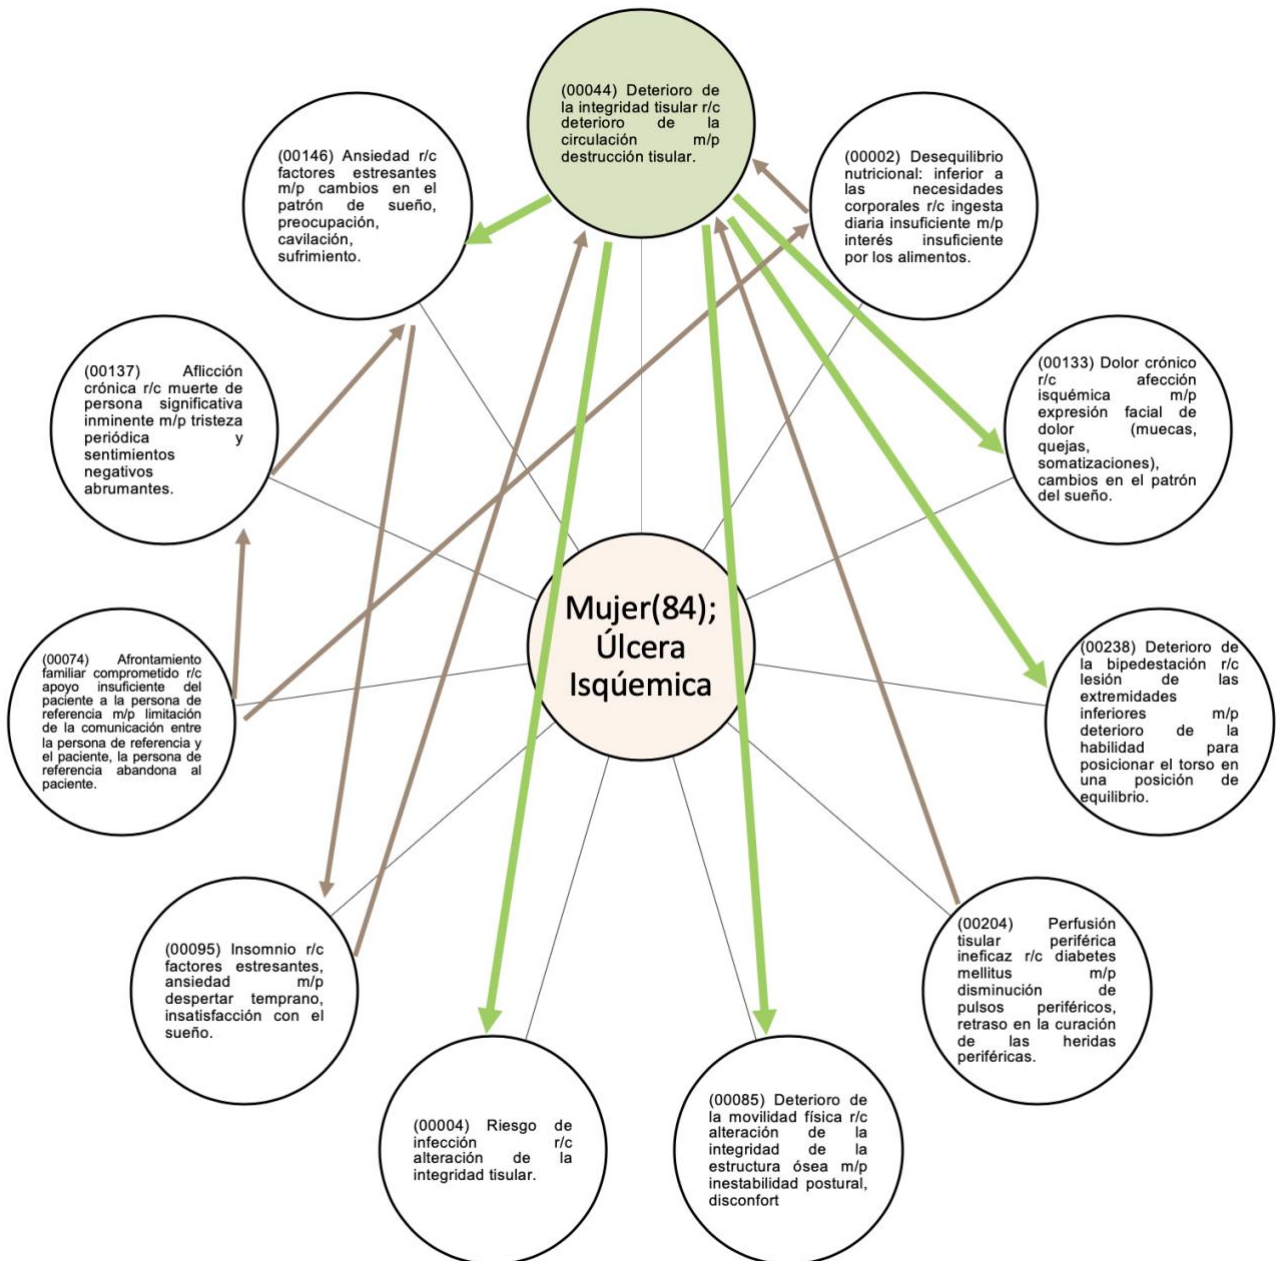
(00044) Deterioro de la integridad tisular r/c deterioro de la circulación m/p destrucción tisular.

(00146) Ansiedad r/c factores estresantes m/p cambios en el patrón de sueño, preocupación, cavilación, sufrimiento.

(00002) Desequilibrio nutricional: inferior a las necesidades corporales r/c ingesta diaria insuficiente m/p interés insuficiente por los alimentos.

(00137) Aflicción crónica r/c muerte de persona significativa inminente m/p tristeza periódica y sentimientos negativos abrumantes.

(00133) Dolor crónico r/c afección isquémica m/p expresión facial de dolor (muecas, quejas, somatizaciones), cambios en el patrón del sueño.

Mujer(84); Úlcera Isquémica

(00074) Afrontamiento familiar comprometido r/c apoyo insuficiente del paciente a la persona de referencia m/p limitación de la comunicación entre la persona de referencia y el paciente, la persona de referencia abandona al paciente.

(00238) Deterioro de la bipedestación r/c lesión de las extremidades inferiores m/p deterioro de la habilidad para posicionar el torso en una posición de equilibrio.

(00095) Insomnio r/c factores estresantes, ansiedad m/p despertar temprano, insatisfacción con el sueño.

(00204) Perfusión tisular periférica ineficaz r/c diabetes mellitus m/p disminución de pulsos periféricos, retraso en la curación de las heridas periféricas.

(00004) Riesgo de infección r/c alteración de la integridad tisular.

(00085) Deterioro de la movilidad física r/c alteración de la integridad de la estructura ósea m/p inestabilidad postural, disconfort